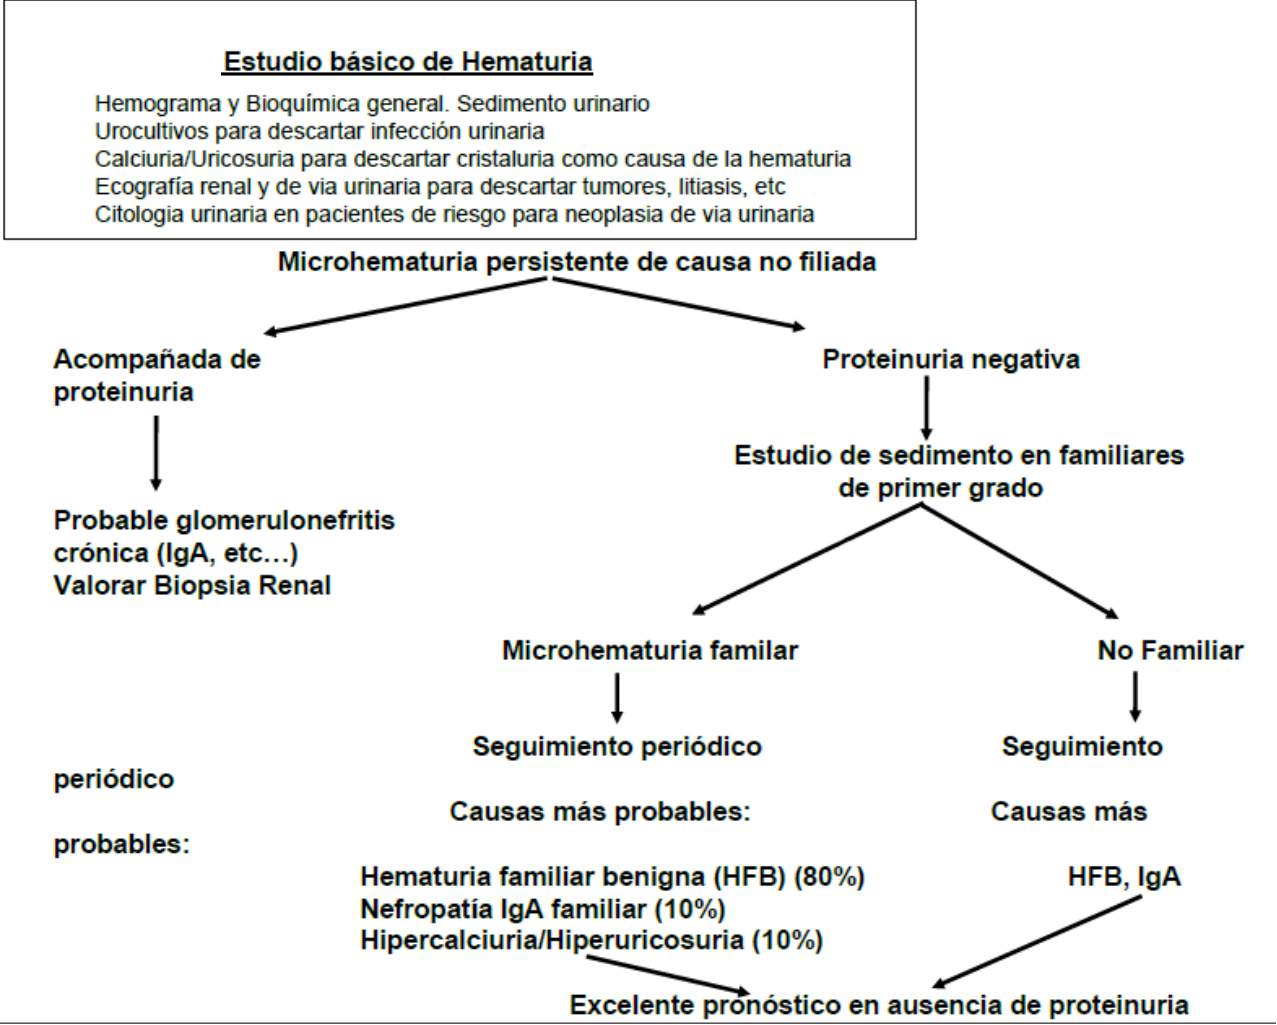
**Estudio básico de Hematuria**

Hemograma y Bioquímica general. Sedimento urinario
Urocultivos para descartar infección urinaria
Calciuria/Uricosuria para descartar cristaluria como causa de la hematuria
Ecografía renal y de via urinaria para descartar tumores, litiasis, etc
Citologia urinaria en pacientes de riesgo para neoplasia de via urinaria

Microhematuria persistente de causa no filiada

Acompañada de proteinuria

Probable glomerulonefritis crónica (IgA, etc…)
Valorar Biopsia Renal

Proteinuria negativa

Estudio de sedimento en familiares de primer grado

Microhematuria familar

Seguimiento periódico

Causas más probables:

Hematuria familiar benigna (HFB) (80%)
Nefropatía IgA familiar (10%)
Hipercalciuria/Hiperuricosuria (10%)

No Familiar

Seguimiento

periódico

Causas más

probables:

HFB, IgA

Excelente pronóstico en ausencia de proteinuria